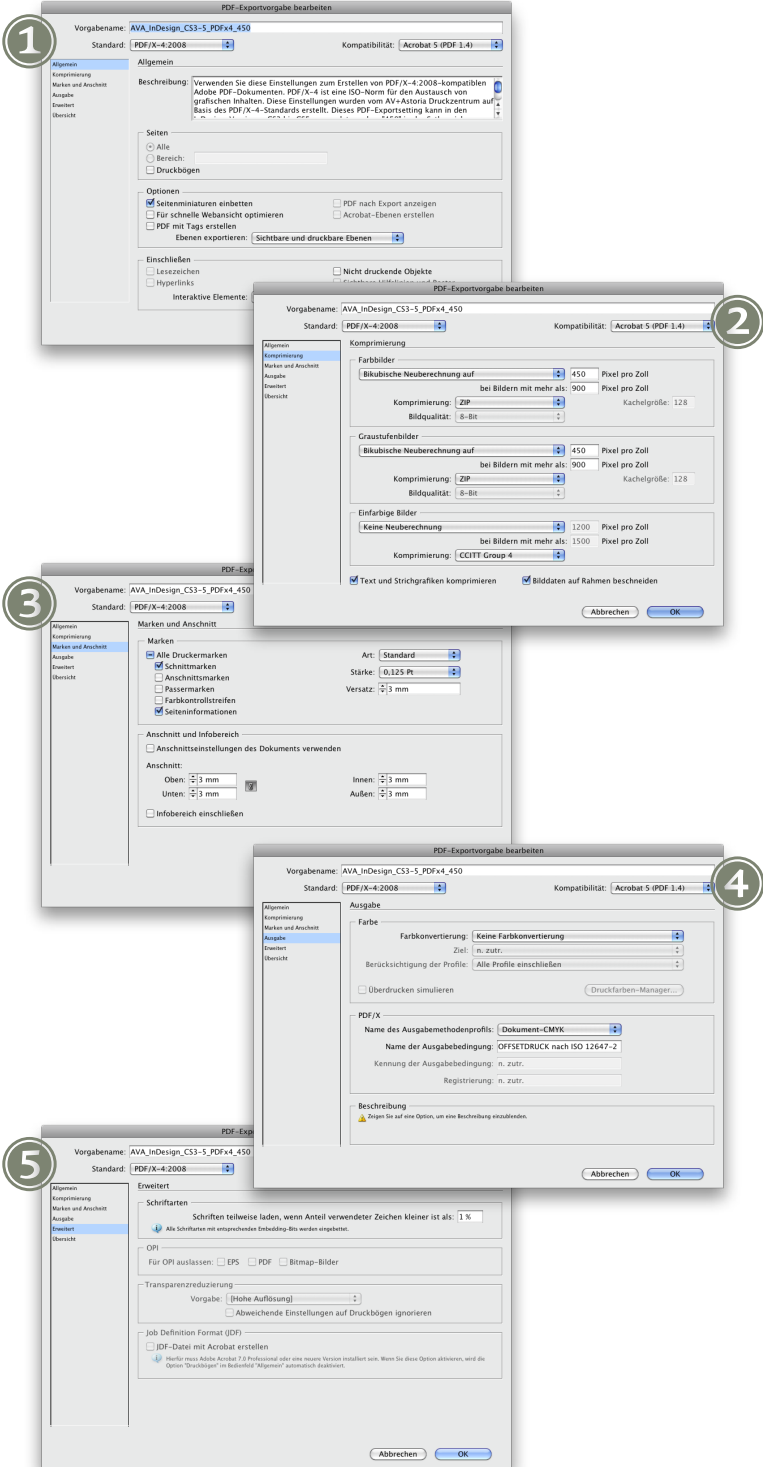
PDF-Exportvorgabe bearbeiten

1

Vorgabename: AVA_InDesign_CS3-5_PDFx4_450

Standard: PDF/X-4:2008

Kompatibilität: Acrobat 5 (PDF 1.4)

Allgemein
Komprimierung
Marken und Anschnitt
Ausgabe
Erweitert
Übersicht

Allgemein

Beschreibung: Verwenden Sie diese Einstellungen zum Erstellen von PDF/X-4:2008-kompatiblen Adobe PDF-Dokumenten. PDF/X-4 ist eine ISO-Norm für den Austausch von grafischen Inhalten. Diese Einstellungen wurden vom AV+Astoria Druckzentrum auf Basis des PDF/X-4-Standards erstellt. Dieses PDF-Exportsetting kann in den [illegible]

Seiten
Alle
Bereich:
Druckbögen

Optionen
Seitenminiaturen einbetten
Für schnelle Webansicht optimieren
PDF mit Tags erstellen
PDF nach Export anzeigen
Acrobat-Ebenen erstellen
Ebenen exportieren: Sichtbare und druckbare Ebenen

Einschließen
Lesezeichen
Hyperlinks
Nicht druckende Objekte
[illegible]
Interaktive Elemente: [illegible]

PDF-Exportvorgabe bearbeiten

2

Vorgabename: AVA_InDesign_CS3-5_PDFx4_450

Standard: PDF/X-4:2008

Kompatibilität: Acrobat 5 (PDF 1.4)

Allgemein
Komprimierung
Marken und Anschnitt
Ausgabe
Erweitert
Übersicht

Komprimierung

Farbbilder
Bikubische Neuberechnung auf 450 Pixel pro Zoll
bei Bildern mit mehr als: 900 Pixel pro Zoll
Komprimierung: ZIP
Kachelgröße: 128
Bildqualität: 8-Bit

Graustufenbilder
Bikubische Neuberechnung auf 450 Pixel pro Zoll
bei Bildern mit mehr als: 900 Pixel pro Zoll
Komprimierung: ZIP
Kachelgröße: 128
Bildqualität: 8-Bit

Einfarbige Bilder
Keine Neuberechnung 1200 Pixel pro Zoll
bei Bildern mit mehr als: 1500 Pixel pro Zoll
Komprimierung: CCITT Group 4

Text und Strichgrafiken komprimieren
Bilddaten auf Rahmen beschneiden

Abbrechen
OK

PDF-Exp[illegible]

3

Vorgabename: AVA_InDesign_CS3-5_PDFx4_450

Standard: PDF/X-4:2008

Allgemein
Komprimierung
Marken und Anschnitt
Ausgabe
Erweitert
Übersicht

Marken und Anschnitt

Marken
Alle Druckermarken
Schnittmarken
Anschnittsmarken
Passermarken
Farbkontrollstreifen
Seiteninformationen
Art: Standard
Stärke: 0,125 Pt
Versatz: 3 mm

Anschnitt und Infobereich
Anschnittseinstellungen des Dokuments verwenden
Anschnitt:
Oben: 3 mm
Unten: 3 mm
Innen: 3 mm
Außen: 3 mm
Infobereich einschließen

PDF-Exportvorgabe bearbeiten

4

Vorgabename: AVA_InDesign_CS3-5_PDFx4_450

Standard: PDF/X-4:2008

Kompatibilität: Acrobat 5 (PDF 1.4)

Allgemein
Komprimierung
Marken und Anschnitt
Ausgabe
Erweitert
Übersicht

Ausgabe

Farbe
Farbkonvertierung: Keine Farbkonvertierung
Ziel: n. zutr.
Berücksichtigung der Profile: Alle Profile einschließen
Überdrucken simulieren
Druckfarben-Manager...

PDF/X
Name des Ausgabemethodenprofils: Dokument-CMYK
Name der Ausgabebedingung: OFFSETDRUCK nach ISO 12647-2
Kennung der Ausgabebedingung: n. zutr.
Registrierung: n. zutr.

Beschreibung
Zeigen Sie auf eine Option, um eine Beschreibung einzublenden.

Abbrechen
OK

PDF-Exp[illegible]

5

Vorgabename: AVA_InDesign_CS3-5_PDFx4_450

Standard: PDF/X-4:2008

Allgemein
Komprimierung
Marken und Anschnitt
Ausgabe
Erweitert
Übersicht

Erweitert

Schriftarten
Schriften teilweise laden, wenn Anteil verwendeter Zeichen kleiner ist als: 1 %
Alle Schriftarten mit entsprechenden Embedding-Bits werden eingebettet.

OPI
Für OPI auslassen: EPS PDF Bitmap-Bilder

Transparenzreduzierung
Vorgabe: [Hohe Auflösung]
Abweichende Einstellungen auf Druckbögen ignorieren

Job Definition Format (JDF)
JDF-Datei mit Acrobat erstellen
Hierfür muss Adobe Acrobat 7.0 Professional oder eine neuere Version installiert sein. Wenn Sie diese Option aktivieren, wird die Option "Druckbögen" im Bedienfeld "Allgemein" automatisch deaktiviert.

Abbrechen
OK